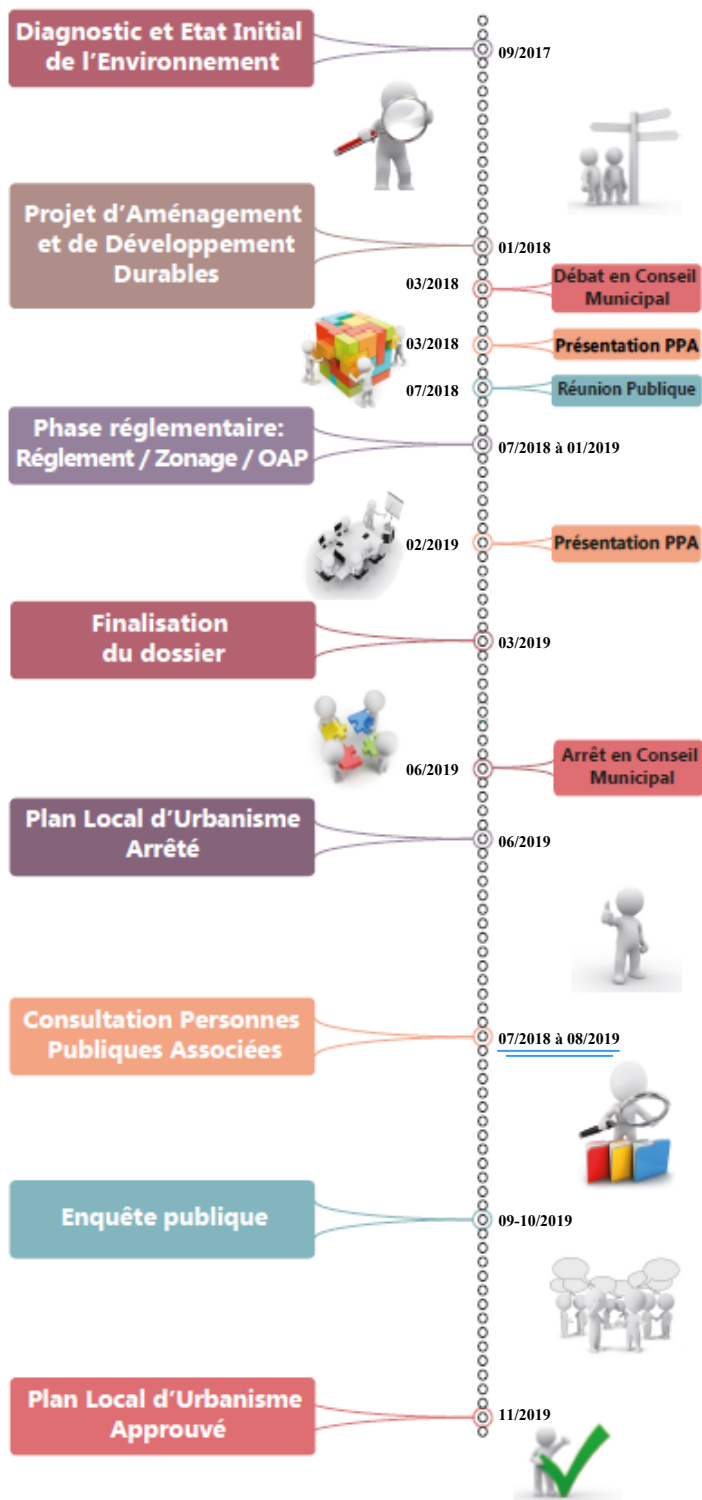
Diagnostic et Etat Initial de l'Environnement

09/2017

Projet d'Aménagement et de Développement Durables

01/2018

03/2018

Débat en Conseil Municipal

03/2018

Présentation PPA

07/2018

Réunion Publique

Phase réglementaire: Réglement / Zonage / OAP

07/2018 à 01/2019

02/2019

Présentation PPA

Finalisation du dossier

03/2019

06/2019

Arrêt en Conseil Municipal

Plan Local d'Urbanisme Arrêté

06/2019

Consultation Personnes Publiques Associées

07/2018 à 08/2019

Enquête publique

09-10/2019

Plan Local d'Urbanisme Approuvé

11/2019